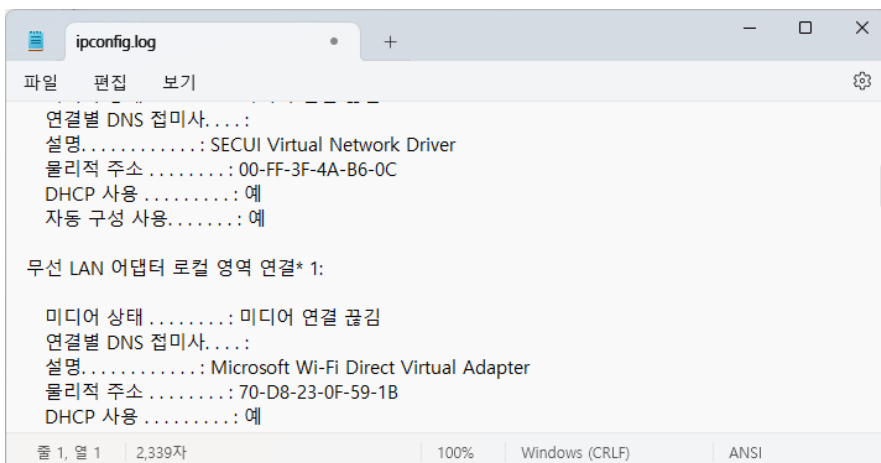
ipconfig.log

파일 편집 보기

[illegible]

연결별 DNS 접미사. . . . :
설명. . . . . . . . . . . . : SECUI Virtual Network Driver
물리적 주소 . . . . . . . . : 00-FF-3F-4A-B6-0C
DHCP 사용 . . . . . . . . . : 예
자동 구성 사용. . . . . . . : 예

무선 LAN 어댑터 로컬 영역 연결* 1:

미디어 상태 . . . . . . . . : 미디어 연결 끊김
연결별 DNS 접미사. . . . :
설명. . . . . . . . . . . . : Microsoft Wi-Fi Direct Virtual Adapter
물리적 주소 . . . . . . . . : 70-D8-23-0F-59-1B
DHCP 사용 . . . . . . . . . : 예

줄 1, 열 1 | 2,339자 | 100% | Windows (CRLF) | ANSI